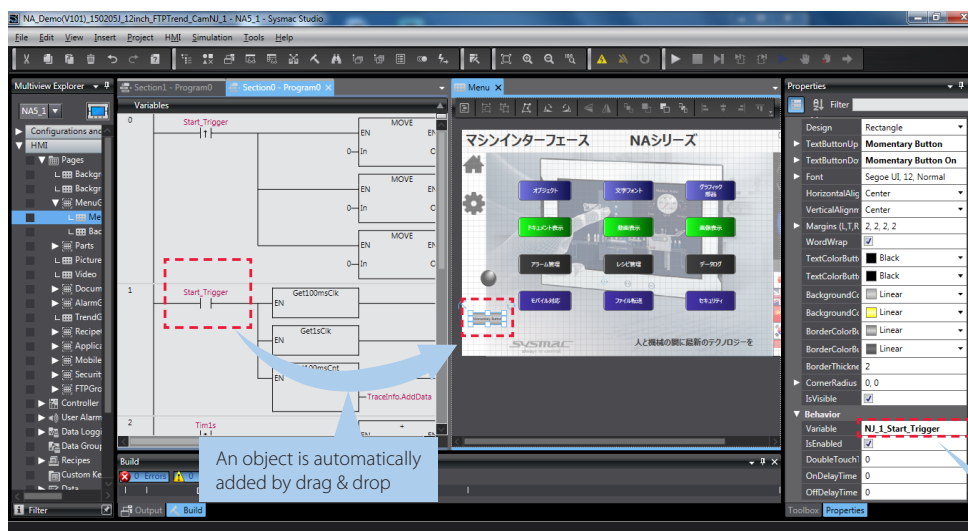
NA_Demo(V101)_150205J_12inch_FTPTrend_CamNJ_1 - NA5_1 - Sysmac Studio

File Edit View Insert Project HMI Simulation Tools Help

Multiview Explorer
NA5_1
Configurations and
HMI
Pages
Backgr
Backgr
MenuG
Me
Bac
Parts
Picture
Video
Docum
AlarmG
TrendG
Recipe
Applica
Mobile
Securit
FTPGro
Controller
User Alarm
Data Loggi
Data Group
Recipes
Custom Ke
Data
Filter

Section1 - Program0
Section0 - Program0
Variables
0
Start_Trigger
MOVE
EN
In
0
MOVE
EN
In
0
MOVE
EN
In
0
1
Start_Trigger
EN
Get100msClk
Get1sClk
EN
Get100msCnt
TraceInfo.AddData
2
Tim1s

Menu
マシンインターフェース NAシリーズ
オブジェクト
文字フォント
グラフィック部品
ドキュメント表示
動画表示
画像表示
アラーム管理
レシピ管理
データログ
モバイル対応
ファイル転送
セキュリティ
Momentary Button
SYSMAC
人と機械の間に最新のテクノロジーを

Build
0 Errors 0
Output Build

An object is automatically added by drag & drop

Properties
Filter
Design Rectangle
TextButtonUp Momentary Button
TextButtonDo Momentary Button On
Font Segoe UI, 12, Normal
HorizontalAlig Center
VerticalAlignm Center
Margins (L,T,R 2, 2, 2, 2
WordWrap
TextColorButt Black
TextColorButt Black
BackgroundCo Linear
BackgroundCo Linear
BorderColorBu Linear
BorderColorBu Linear
BorderThickne 2
CornerRadius 0, 0
IsVisible
Behavior
Variable NJ_1_Start_Trigger
IsEnabled
DoubleTouchT 0
OnDelayTime 0
OffDelayTime 0
Toolbox Properties